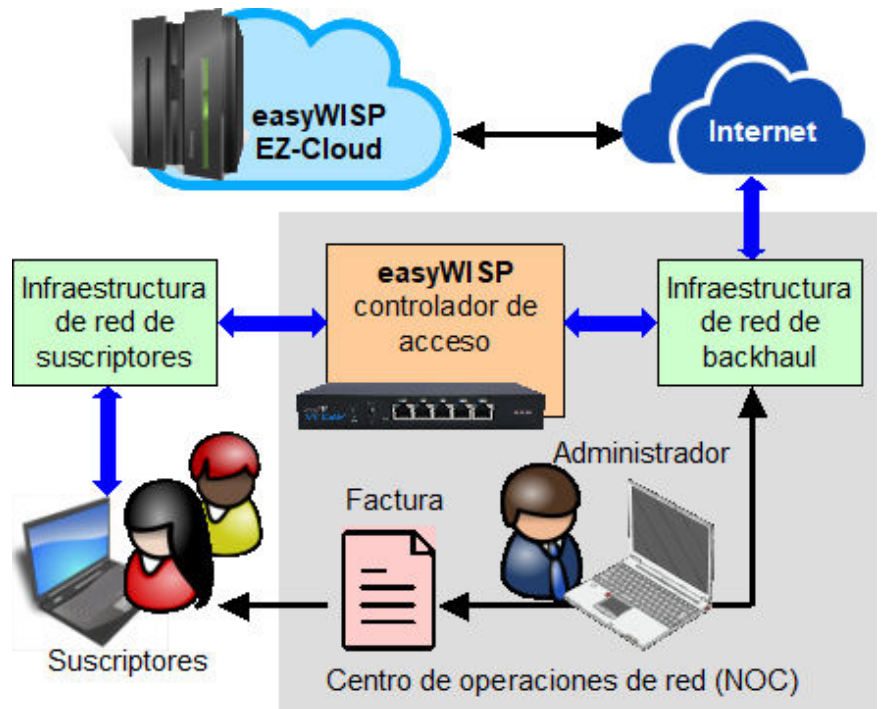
easyWISP
EZ-Cloud

Internet

Infraestructura de red de suscriptores

easyWISP
controlador de acceso

Infraestructura de red de backhaul

Administrador

Factura

Suscriptores

Centro de operaciones de red (NOC)